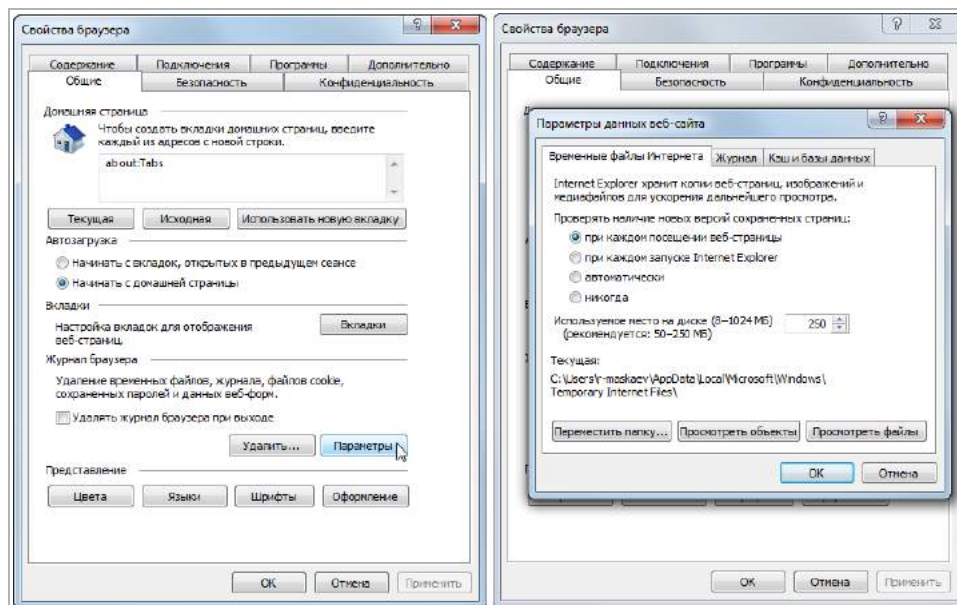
Свойства браузера

Содержание | Подключения | Программы | Дополнительно
Общие | Безопасность | Конфиденциальность

Домашняя страница
Чтобы создать вкладки домашних страниц, введите каждый из адресов с новой строки.
about:Tabs

Текущая | Исходная | Использовать новую вкладку

Автозагрузка
Начинать с вкладок, открытых в предыдущем сеансе
Начинать с домашней страницы

Вкладки
Настройка вкладок для отображения веб-страниц.
Вкладки

Журнал браузера
Удаление временных файлов, журнала, файлов cookie, сохраненных паролей и данных веб-форм.
Удалять журнал браузера при выходе
Удалить... | Параметры

Представление
Цвета | Языки | Шрифты | Оформление

ОК | Отмена | Применить

Свойства браузера

Содержание | Подключения | Программы | Дополнительно
Общие | Безопасность | Конфиденциальность

Параметры данных веб-сайта

Временные файлы Интернета | Журнал | Кэш и базы данных

Internet Explorer хранит копии веб-страниц, изображений и медиафайлов для ускорения дальнейшего просмотра.

Проверять наличие новых версий сохраненных страниц:
при каждом посещении веб-страницы
при каждом запуске Internet Explorer
автоматически
никогда

Используемое место на диске (8–1024 МБ) (рекомендуется: 50–250 МБ)
250

Текущая:
C:\Users\r-maskaev\AppData\Local\Microsoft\Windows\Temporary Internet Files\

Переместить папку... | Просмотреть объекты | Просмотреть файлы

ОК | Отмена

ОК | Отмена | Применить